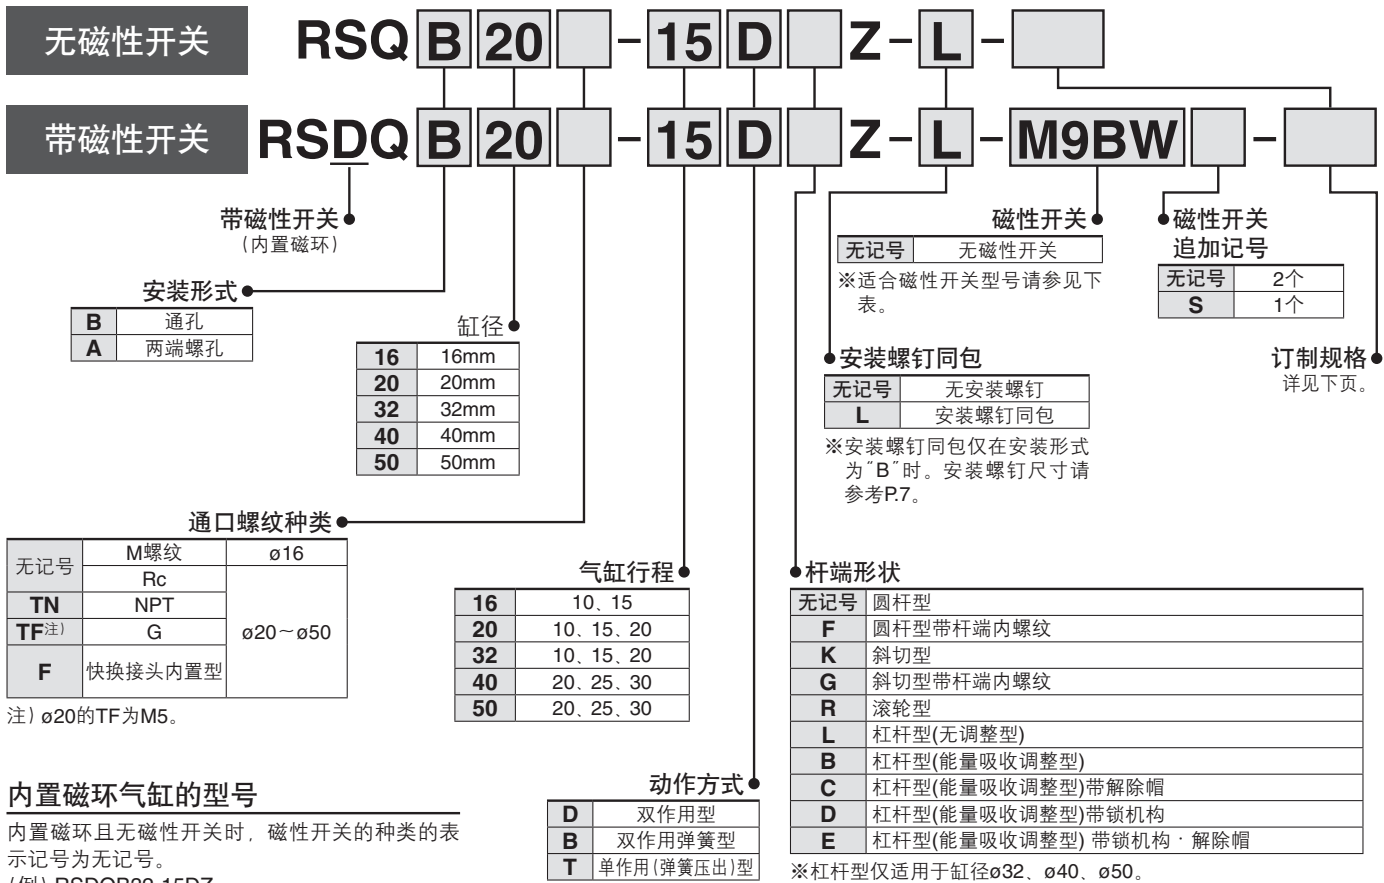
无磁性开关 RSQ B 20 - 15 D Z - L -

带磁性开关 RSDQ B 20 - 15 D Z - L - M9BW -

带磁性开关
（内置磁环）

安装形式

| B | 通孔 |
|---|---|
| A | 两端螺孔 |

缸径

| 16 | 16mm |
|---|---|
| 20 | 20mm |
| 32 | 32mm |
| 40 | 40mm |
| 50 | 50mm |

通口螺纹种类

| 无记号 | M螺纹 | ø16 |
|---|---|---|
| 无记号 | Rc | ø20～ø50 |
| TN | NPT | ø20～ø50 |
| TF注) | G | ø20～ø50 |
| F | 快换接头内置型 | ø20～ø50 |

注）ø20的TF为M5。

气缸行程

| 16 | 10、15 |
|---|---|
| 20 | 10、15、20 |
| 32 | 10、15、20 |
| 40 | 20、25、30 |
| 50 | 20、25、30 |

动作方式

| D | 双作用型 |
|---|---|
| B | 双作用弹簧型 |
| T | 单作用(弹簧压出)型 |

磁性开关

| 无记号 | 无磁性开关 |
|---|---|

※适合磁性开关型号请参见下表。

磁性开关
追加记号

| 无记号 | 2个 |
|---|---|
| S | 1个 |

安装螺钉同包

| 无记号 | 无安装螺钉 |
|---|---|
| L | 安装螺钉同包 |

※安装螺钉同包仅在安装形式为"B"时。安装螺钉尺寸请参考P.7。

订制规格
详见下页。

杆端形状

| 无记号 | 圆杆型 |
|---|---|
| F | 圆杆型带杆端内螺纹 |
| K | 斜切型 |
| G | 斜切型带杆端内螺纹 |
| R | 滚轮型 |
| L | 杠杆型(无调整型) |
| B | 杠杆型(能量吸收调整型) |
| C | 杠杆型(能量吸收调整型)带解除帽 |
| D | 杠杆型(能量吸收调整型)带锁机构 |
| E | 杠杆型(能量吸收调整型) 带锁机构・解除帽 |

※杠杆型仅适用于缸径ø32、ø40、ø50。

内置磁环气缸的型号

内置磁环且无磁性开关时，磁性开关的种类的表示记号为无记号。
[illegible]